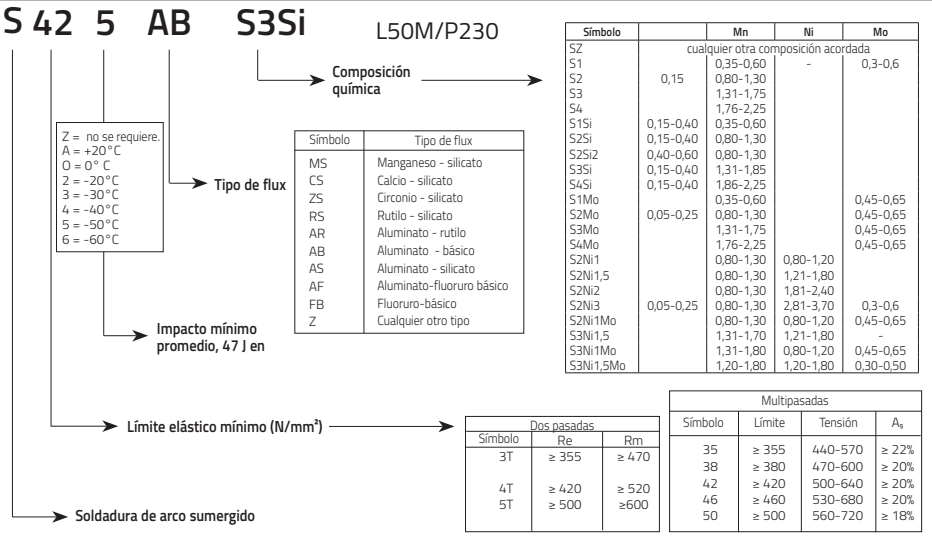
S 42 5 AB S3Si L50M/P230

Composición química

| Símbolo | | Mn | Ni | Mo |
|---|---|---|---|---|
| SZ | cualquier otra composición acordada | | | |
| S1 | | 0,35-0,60 | - | 0,3-0,6 |
| S2 | 0,15 | 0,80-1,30 | | |
| S3 | | 1,31-1,75 | | |
| S4 | | 1,76-2,25 | | |
| S1Si | 0,15-0,40 | 0,35-0,60 | | |
| S2Si | 0,15-0,40 | 0,80-1,30 | | |
| S2Si2 | 0,40-0,60 | 0,80-1,30 | | |
| S3Si | 0,15-0,40 | 1,31-1,85 | | |
| S4Si | 0,15-0,40 | 1,86-2,25 | | |
| S1Mo | | 0,35-0,60 | | 0,45-0,65 |
| S2Mo | 0,05-0,25 | 0,80-1,30 | | 0,45-0,65 |
| S3Mo | | 1,31-1,75 | | 0,45-0,65 |
| S4Mo | | 1,76-2,25 | | 0,45-0,65 |
| S2Ni1 | | 0,80-1,30 | 0,80-1,20 | |
| S2Ni1,5 | | 0,80-1,30 | 1,21-1,80 | |
| S2Ni2 | | 0,80-1,30 | 1,81-2,40 | |
| S2Ni3 | 0,05-0,25 | 0,80-1,30 | 2,81-3,70 | 0,3-0,6 |
| S2Ni1Mo | | 0,80-1,30 | 0,80-1,20 | 0,45-0,65 |
| S3Ni1,5 | | 1,31-1,70 | 1,21-1,80 | - |
| S3Ni1Mo | | 1,31-1,80 | 0,80-1,20 | 0,45-0,65 |
| S3Ni1,5Mo | | 1,20-1,80 | 1,20-1,80 | 0,30-0,50 |

Z = no se requiere.
A = +20°C
0 = 0° C
2 = -20°C
3 = -30°C
4 = -40°C
5 = -50°C
6 = -60°C

Tipo de flux

| Símbolo | Tipo de flux |
|---|---|
| MS | Manganeso - silicato |
| CS | Calcio - silicato |
| ZS | Circonio - silicato |
| RS | Rutilo - silicato |
| AR | Aluminato - rutilo |
| AB | Aluminato - básico |
| AS | Aluminato - silicato |
| AF | Aluminato-fluoruro básico |
| FB | Fluoruro-básico |
| Z | Cualquier otro tipo |

Impacto mínimo promedio, 47 J en

Límite elástico mínimo (N/mm²)

Dos pasadas

| Símbolo | Re | Rm |
|---|---|---|
| 3T | ≥ 355 | ≥ 470 |
| 4T | ≥ 420 | ≥ 520 |
| 5T | ≥ 500 | ≥600 |

Multipasadas

| Símbolo | Límite | Tensión | $A_5$ |
|---|---|---|---|
| 35 | ≥ 355 | 440-570 | ≥ 22% |
| 38 | ≥ 380 | 470-600 | ≥ 20% |
| 42 | ≥ 420 | 500-640 | ≥ 20% |
| 46 | ≥ 460 | 530-680 | ≥ 20% |
| 50 | ≥ 500 | 560-720 | ≥ 18% |

Soldadura de arco sumergido